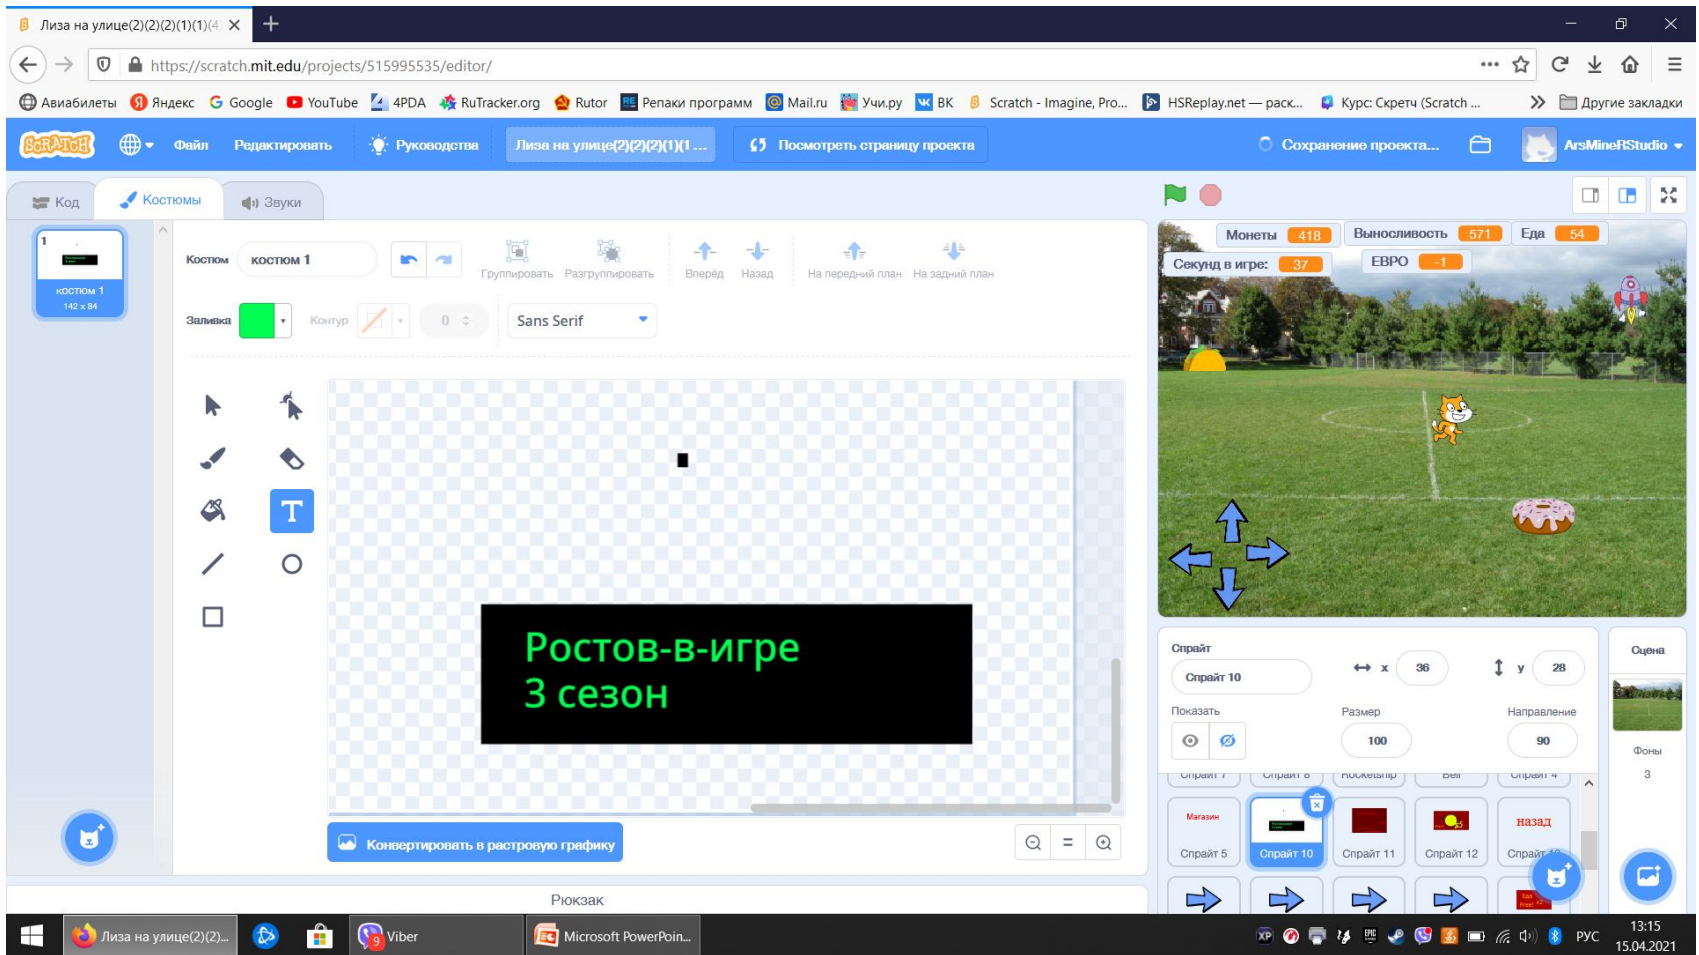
Лиза на улице(2)(2)(2)(1)(1)(4

https://scratch.mit.edu/projects/515995535/editor/

Авиабилеты Яндекс Google YouTube 4PDA RuTracker.org Rutor Репаки программ Mail.ru Учи.ру ВК Scratch - Imagine, Pro... HSReplay.net — pack... Курс: Скретч (Scratch ... Другие закладки

Scratch Файл Редактировать Руководства Лиза на улице(2)(2)(2)(1)(1 ... Посмотреть страницу проекта Сохранение проекта... ArsMineRStudio

Код Костюмы Звуки

1
костюм 1
142 x 84

Костюм костюм 1 Группировать Разгруппировать Вперёд Назад На передний план На задний план

Заливка Контур 0 Sans Serif

Ростов-в-игре
3 сезон

Конвертировать в растровую графику

Монеты 418 Выносливость 571 Еда 54
Секунд в игре: 37 ЕВРО -1

Спрайт Спрайт 10 x 36 y 28
Показать Размер 100 Направление 90

Спрайт 7 Спрайт 8 Rocketship Bell Спрайт 4
Магазин Спрайт 5 Спрайт 10 Спрайт 11 Спрайт 12 назад Спрайт 13

Сцена
Фоны
3

Рюкзак

Лиза на улице(2)(2)... Viber Microsoft PowerPoin...
РУС 13:15 15.04.2021